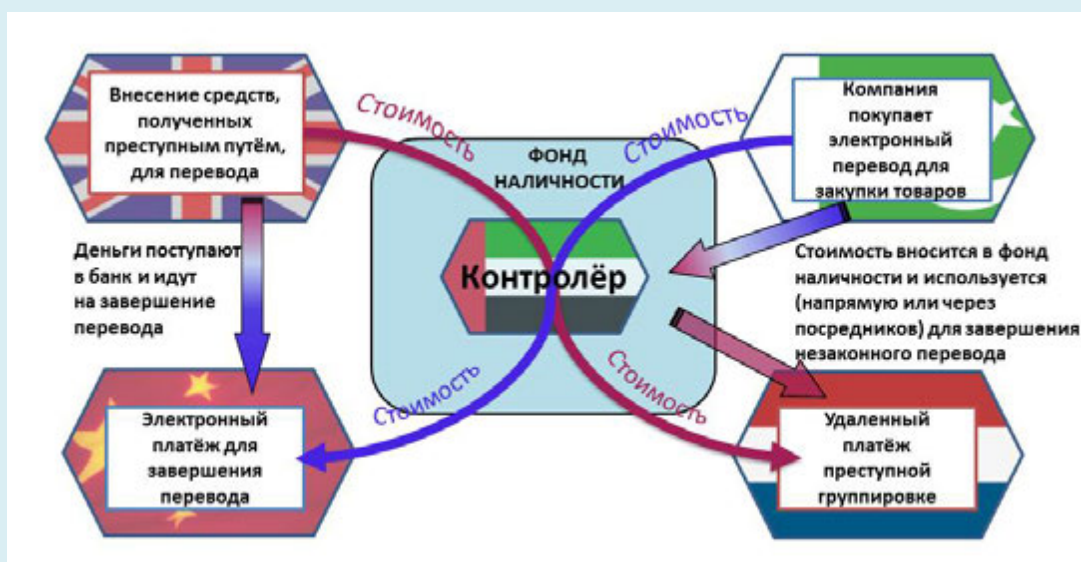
Внесение средств, полученных преступным путём, для перевода

Стоимость

Стоимость

ФОНД НАЛИЧНОСТИ

Компания покупает электронный перевод для закупки товаров

Деньги поступают в банк и идут на завершение перевода

Контролёр

Стоимость вносится в фонд наличности и используется (напрямую или через посредников) для завершения незаконного перевода

Стоимость

Стоимость

Электронный платёж для завершения перевода

Удаленный платёж преступной группировке